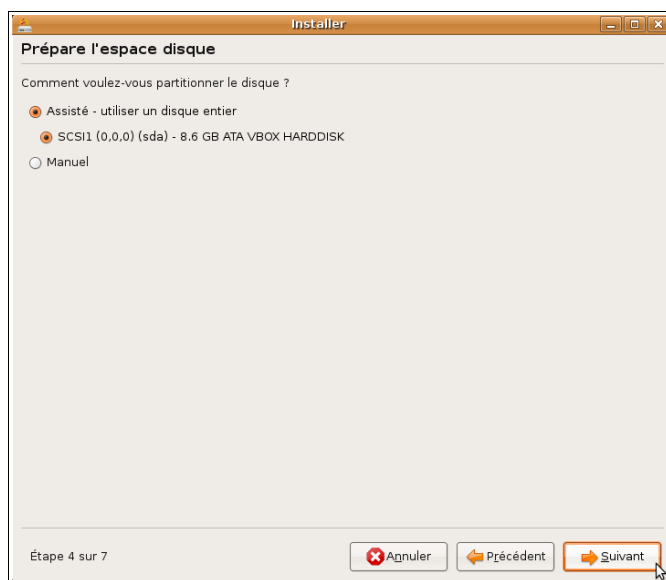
Installer

Prépare l'espace disque

Comment voulez-vous partitionner le disque ?

Assisté - utiliser un disque entier

SCSI1 (0,0,0) (sda) - 8.6 GB ATA VBOX HARDDISK

Manuel

Étape 4 sur 7

Annuler

Précédent

Suivant